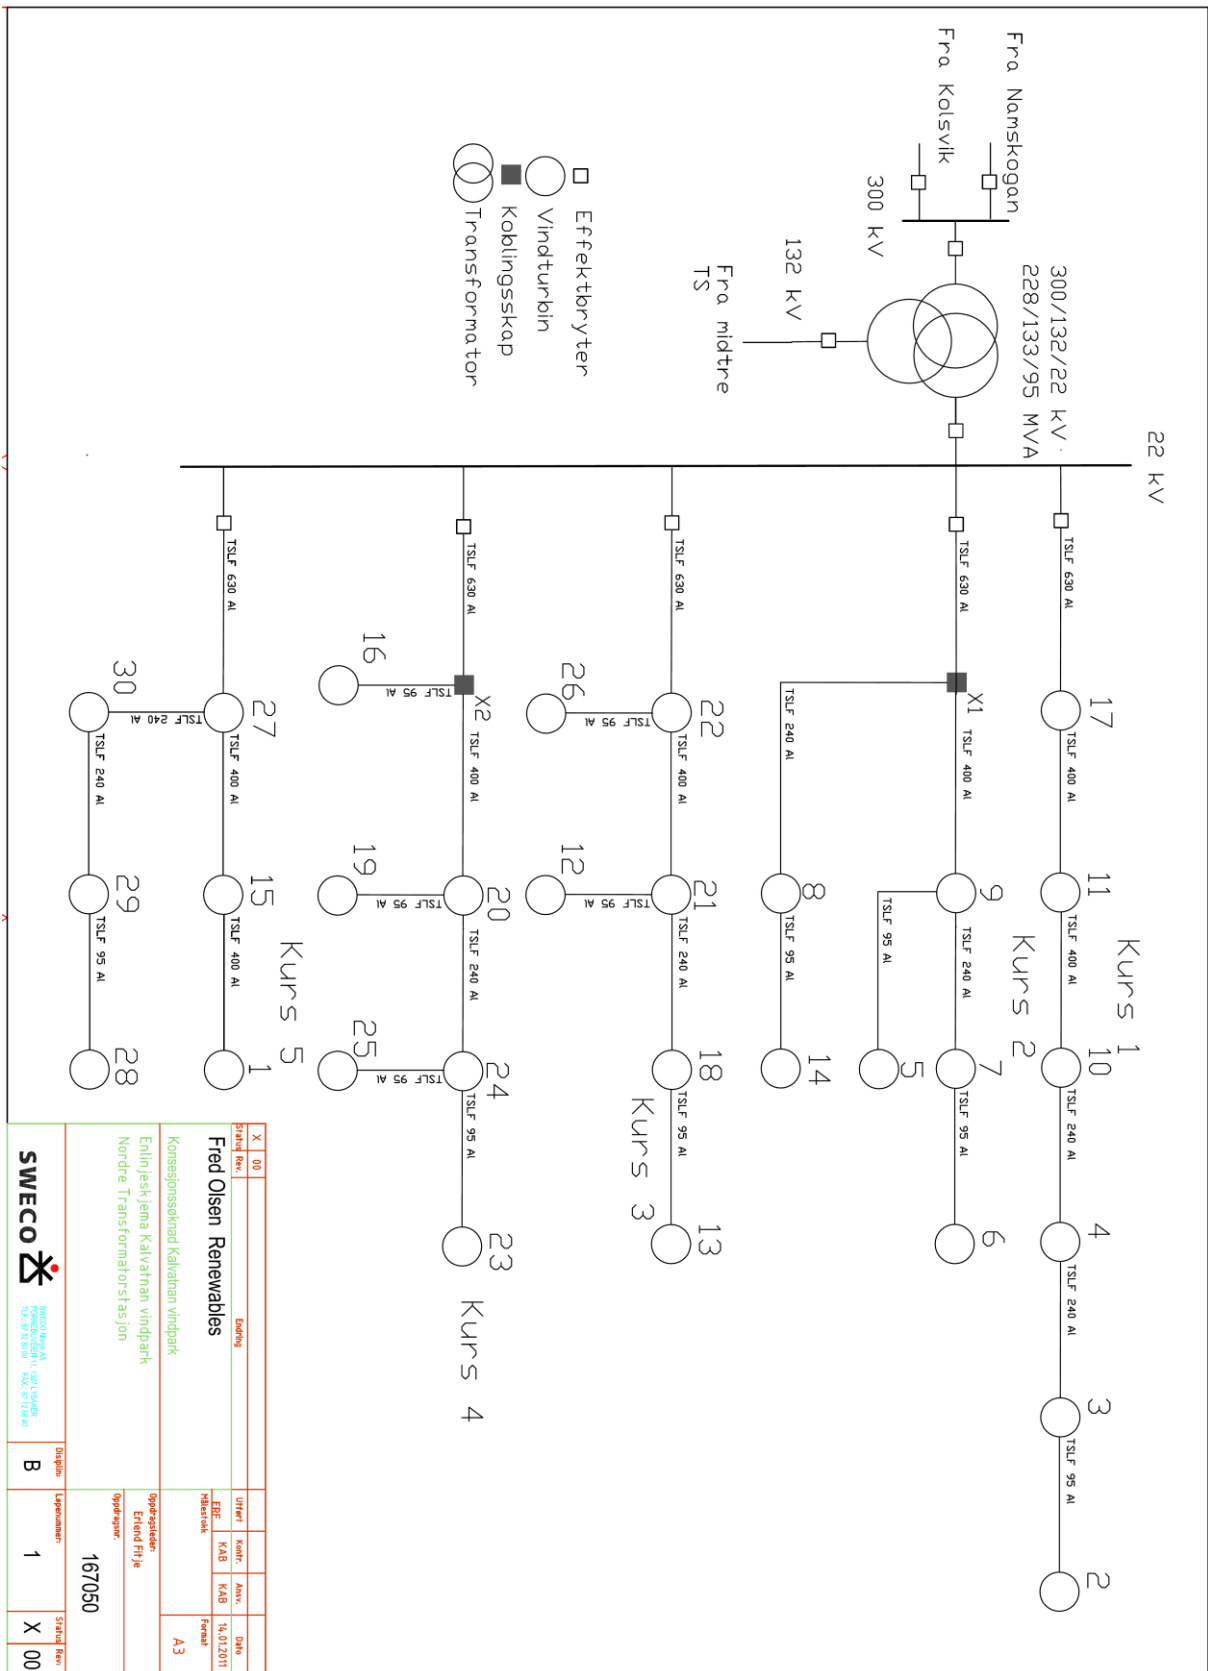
Fra Namskogan
Fra Kolsvik
300 kV
132 kV
Fra midtre TS
300/132/22 kV
228/133/95 MVA
22 kV

Effektbryter
Vindturbin
Koblingsskap
Transformator

TSLF 630 Al
TSLF 630 Al
TSLF 630 Al
TSLF 630 Al
TSLF 630 Al

17
TSLF 400 Al
11
TSLF 400 Al
10
TSLF 240 Al
4
TSLF 240 Al
3
TSLF 95 Al
2
Kurs 1

X1
TSLF 400 Al
TSLF 240 Al
9
TSLF 95 Al
TSLF 240 Al
5
7
TSLF 95 Al
6
8
TSLF 95 Al
14
Kurs 2

22
TSLF 95 Al
26
TSLF 400 Al
21
TSLF 95 Al
12
TSLF 240 Al
18
TSLF 95 Al
13
Kurs 3

X2
TSLF 95 Al
16
TSLF 400 Al
20
TSLF 95 Al
19
TSLF 240 Al
24
TSLF 95 Al
25
TSLF 95 Al
23
Kurs 4

27
TSLF 240 Al
30
TSLF 400 Al
TSLF 240 Al
15
29
TSLF 400 Al
TSLF 95 Al
1
28
Kurs 5

| X | 00 | | | | | |
|---|---|---|---|---|---|---|
| Status | Rev. | Endring | Utført | Kontr. | Ansv. | Dato |
| | | | ERF | KAB | KAB | 14.01.2011 |

Fred Olsen Renewables
Konsesjonssøknad Kalvatnan vindpark
Enlinjeskjema Kalvatnan vindpark
Nordre Transformatorstasjon
Målestokk
Format
A3
Oppdragsleder:
Erlend Fitje
Oppdragsnr.
167050
SWECO
SWECO Norge AS
Disiplin
B
Løpenummer
1
Status
X
Rev.
00